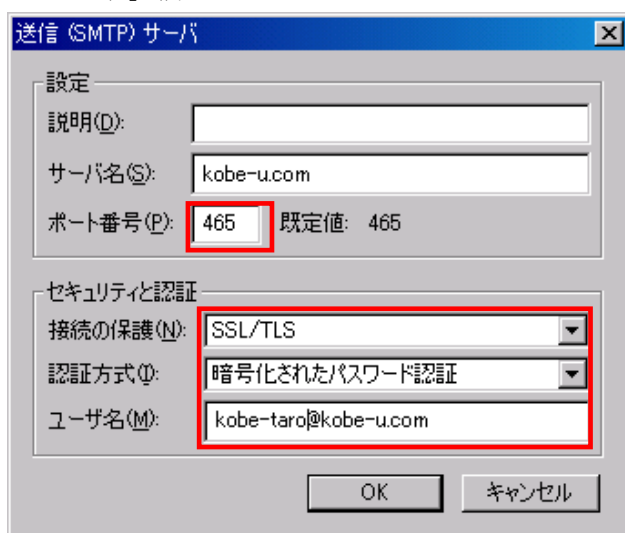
送信 (SMTP) サーバ

設定

説明(D):

サーバ名(S): kobe-u.com

ポート番号(P): 465 既定値: 465

セキュリティと認証

接続の保護(N): SSL/TLS

認証方式(I): 暗号化されたパスワード認証

ユーザ名(M): kobe-taro@kobe-u.com

OK

キャンセル